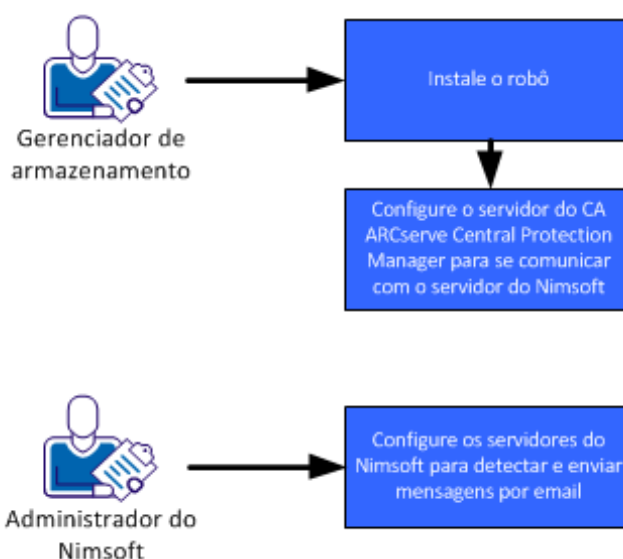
Gerenciador de armazenamento

Instale o robô

Configure o servidor do CA ARCserve Central Protection Manager para se comunicar com o servidor do Nimsoft

Administrador do Nimsoft

Configure os servidores do Nimsoft para detectar e enviar mensagens por email